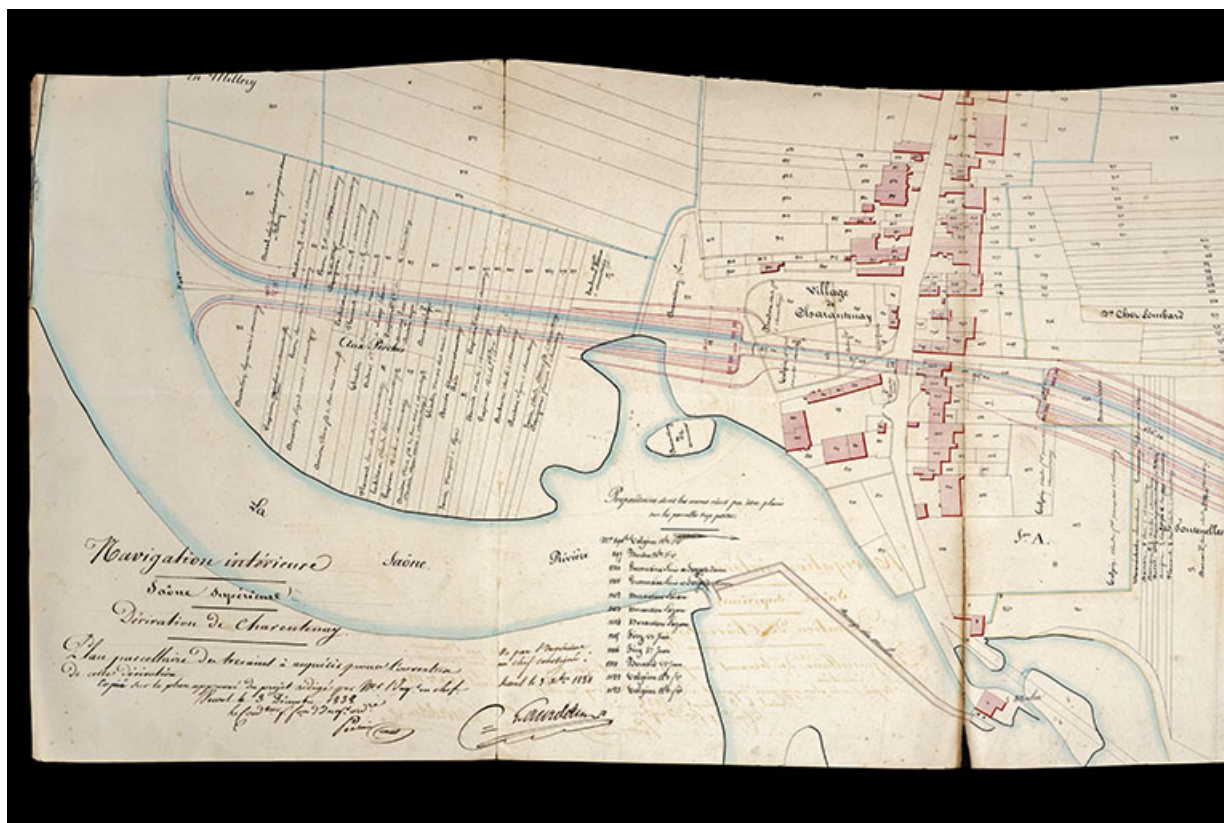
En Millery

Village de Charentenay

Dt Chez Lombard

Aux Perches

La Saône Rivière

Navigation intérieure
Saône Supérieure
Dérivation de Charentenay

Plan parcellaire des terrains à acquérir pour l'exécution de cette dérivation
Copié sur le plan approuvé du projet rédigé par Mr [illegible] en chef
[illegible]

Propriétaires dont les noms n'ont pu être placés sur les parcelles trop petites

Par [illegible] l'Ingénieur en chef soussigné
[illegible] le 3 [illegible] 1838

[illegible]

Sn A.

Les Louvettes